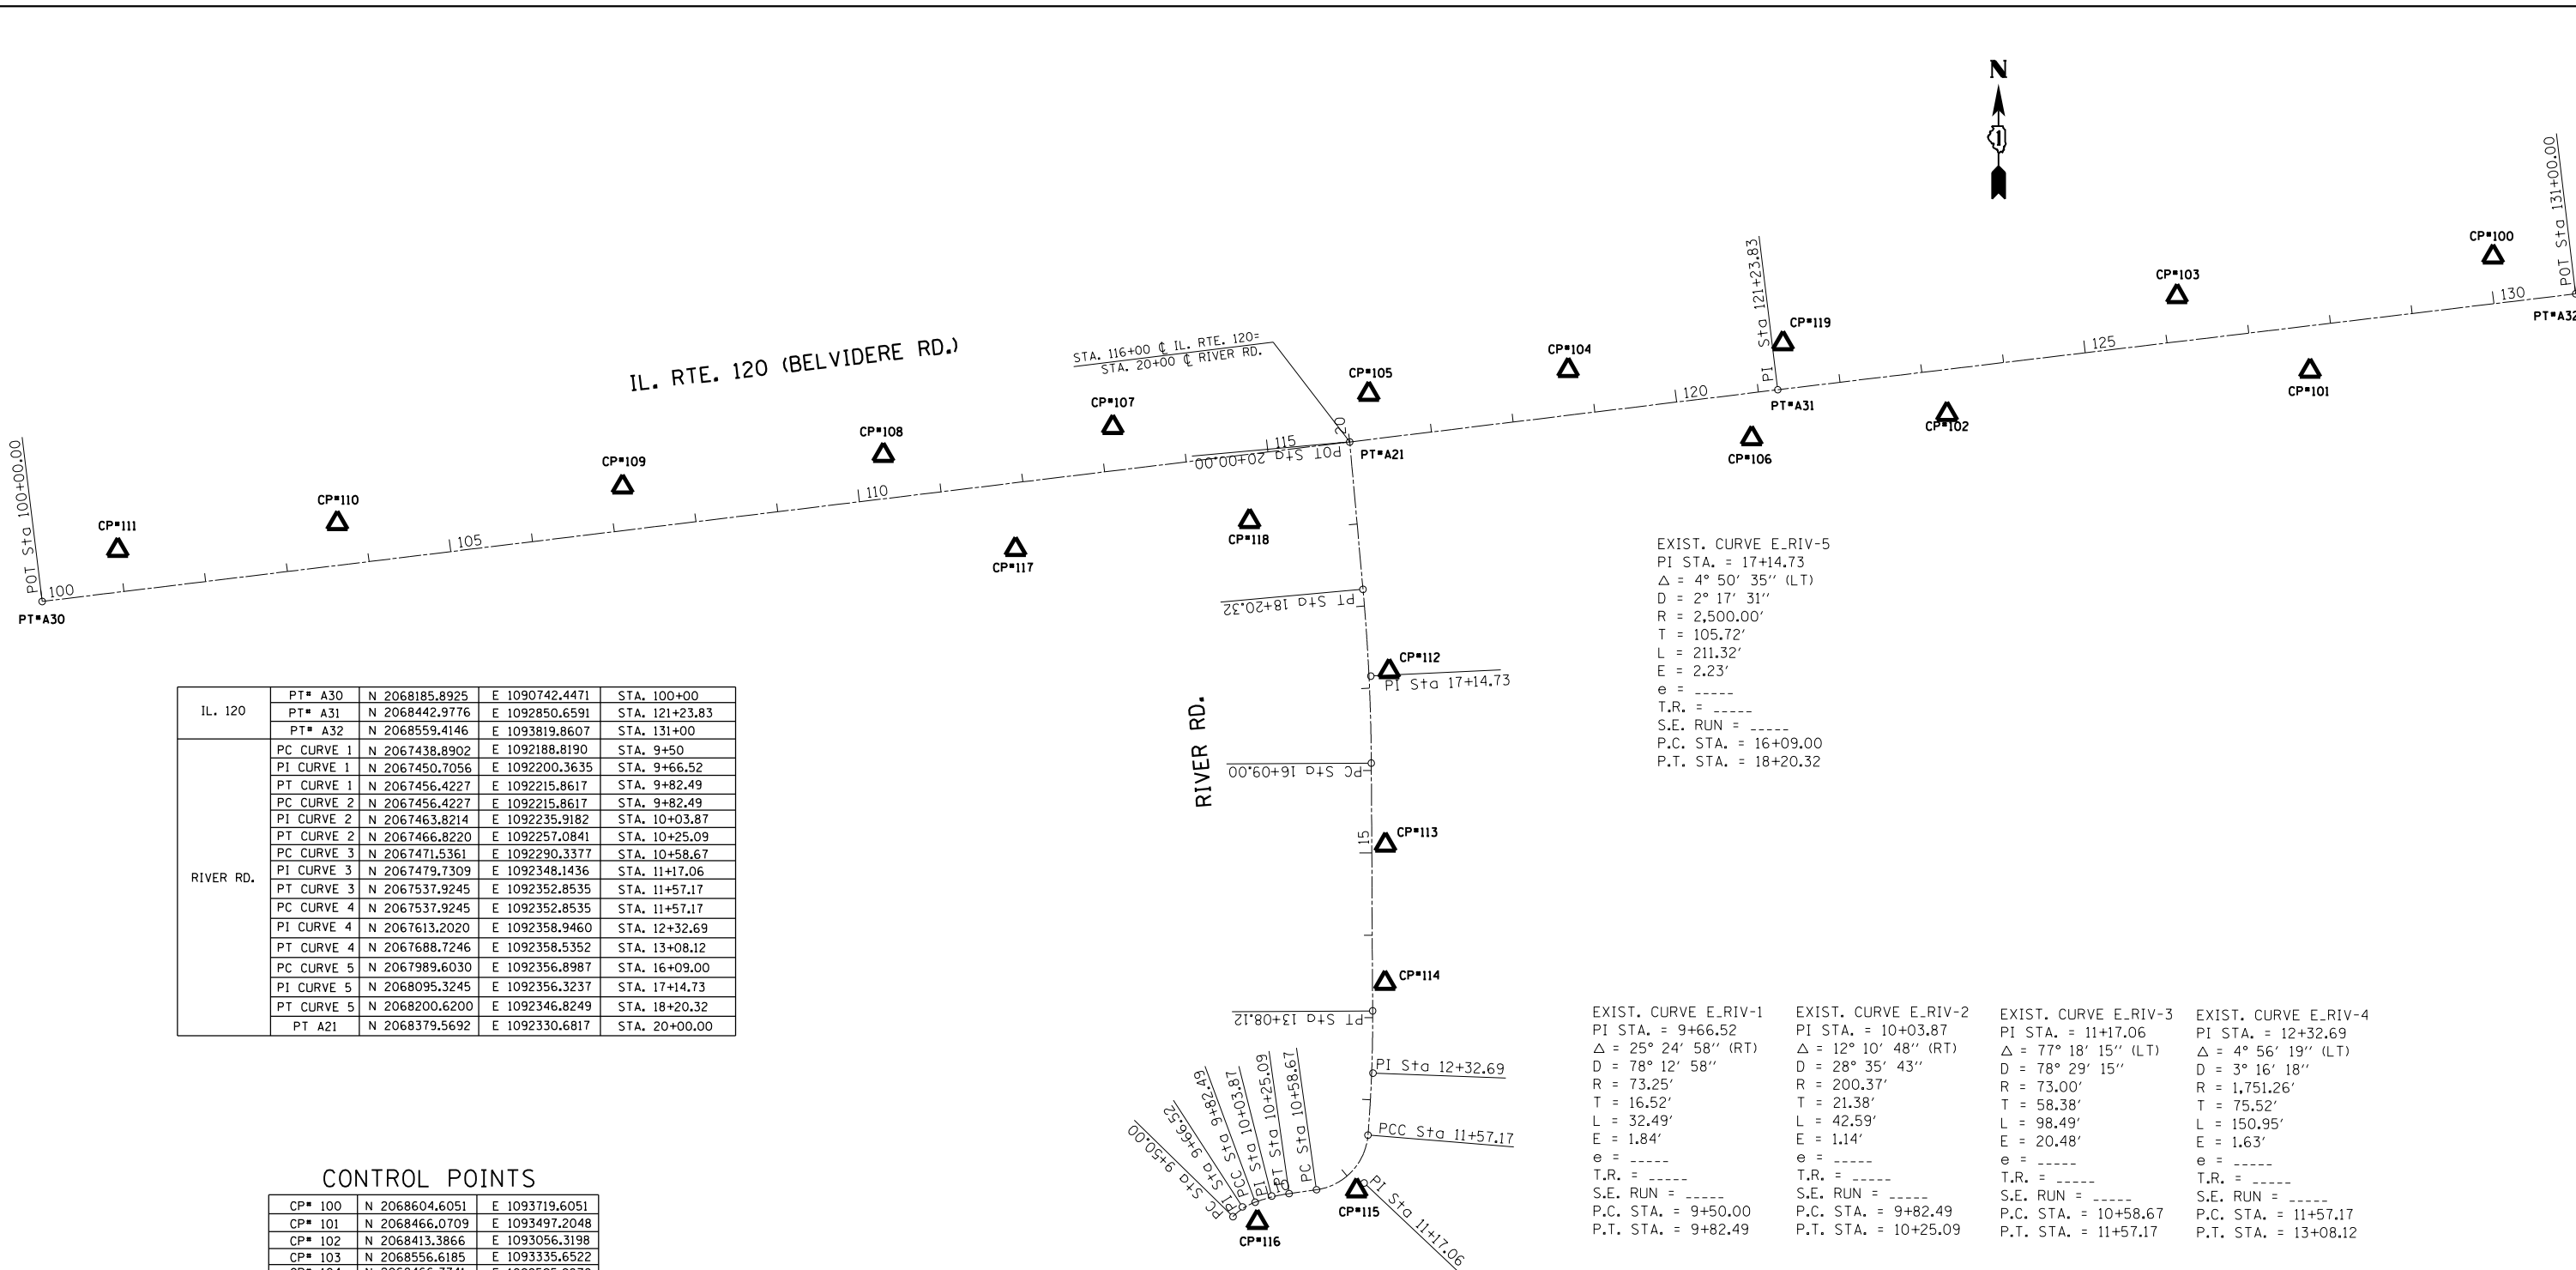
N

IL. RTE. 120 (BELVIDERE RD.)

STA. 116+00 ℄ IL. RTE. 120= STA. 20+00 ℄ RIVER RD.

POT Sta 100+00.00
PT#A30
100
CP#111
CP#110
105
CP#109
CP#108
110
CP#107
CP#117
CP#118
115
POT Sta 20+00.00
20
PT#A21
CP#105
CP#104
120
PI Sta 121+23.83
CP#119
PT#A31
CP#106
CP#102
125
CP#103
CP#101
CP#100
130
POT Sta 131+00.00
PT#A32

RIVER RD.
PT Sta 18+20.32
CP#112
PI Sta 17+14.73
PC Sta 16+09.00
15
CP#113
CP#114
PT Sta 13+08.12
PI Sta 12+32.69
PCC Sta 11+57.17
PI Sta 11+17.06
CP#115
CP#116
PC Sta 9+50.00
PI Sta 9+66.52
PCC Sta 9+82.49
PI Sta 10+03.87
PT Sta 10+25.09
PC Sta 10+58.67

EXIST. CURVE E_RIV-5
PI STA. = 17+14.73
$\Delta$ = 4° 50′ 35″ (LT)
D = 2° 17′ 31″
R = 2,500.00′
T = 105.72′
L = 211.32′
E = 2.23′
e = _____
T.R. = _____
S.E. RUN = _____
P.C. STA. = 16+09.00
P.T. STA. = 18+20.32

| IL. 120 | PT# A30 | N 2068185.8925 | E 1090742.4471 | STA. 100+00 |
|---|---|---|---|---|
| | PT# A31 | N 2068442.9776 | E 1092850.6591 | STA. 121+23.83 |
| | PT# A32 | N 2068559.4146 | E 1093819.8607 | STA. 131+00 |
| RIVER RD. | PC CURVE 1 | N 2067438.8902 | E 1092188.8190 | STA. 9+50 |
| | PI CURVE 1 | N 2067450.7056 | E 1092200.3635 | STA. 9+66.52 |
| | PT CURVE 1 | N 2067456.4227 | E 1092215.8617 | STA. 9+82.49 |
| | PC CURVE 2 | N 2067456.4227 | E 1092215.8617 | STA. 9+82.49 |
| | PI CURVE 2 | N 2067463.8214 | E 1092235.9182 | STA. 10+03.87 |
| | PT CURVE 2 | N 2067466.8220 | E 1092257.0841 | STA. 10+25.09 |
| | PC CURVE 3 | N 2067471.5361 | E 1092290.3377 | STA. 10+58.67 |
| | PI CURVE 3 | N 2067479.7309 | E 1092348.1436 | STA. 11+17.06 |
| | PT CURVE 3 | N 2067537.9245 | E 1092352.8535 | STA. 11+57.17 |
| | PC CURVE 4 | N 2067537.9245 | E 1092352.8535 | STA. 11+57.17 |
| | PI CURVE 4 | N 2067613.2020 | E 1092358.9460 | STA. 12+32.69 |
| | PT CURVE 4 | N 2067688.7246 | E 1092358.5352 | STA. 13+08.12 |
| | PC CURVE 5 | N 2067989.6030 | E 1092356.8987 | STA. 16+09.00 |
| | PI CURVE 5 | N 2068095.3245 | E 1092356.3237 | STA. 17+14.73 |
| | PT CURVE 5 | N 2068200.6200 | E 1092346.8249 | STA. 18+20.32 |
| | PT A21 | N 2068379.5692 | E 1092330.6817 | STA. 20+00.00 |

CONTROL POINTS

| CP# 100 | N 2068604.6051 | E 1093719.6051 |
|---|---|---|
| CP# 101 | N 2068466.0709 | E 1093497.2048 |
| CP# 102 | N 2068413.3866 | E 1093056.3198 |
| CP# 103 | N 2068556.6185 | E 1093335.6522 |
| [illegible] | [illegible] | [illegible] |

EXIST. CURVE E_RIV-1
PI STA. = 9+66.52
$\Delta$ = 25° 24′ 58″ (RT)
D = 78° 12′ 58″
R = 73.25′
T = 16.52′
L = 32.49′
E = 1.84′
e = _____
T.R. = _____
S.E. RUN = _____
P.C. STA. = 9+50.00
P.T. STA. = 9+82.49

EXIST. CURVE E_RIV-2
PI STA. = 10+03.87
$\Delta$ = 12° 10′ 48″ (RT)
D = 28° 35′ 43″
R = 200.37′
T = 21.38′
L = 42.59′
E = 1.14′
e = _____
T.R. = _____
S.E. RUN = _____
P.C. STA. = 9+82.49
P.T. STA. = 10+25.09

EXIST. CURVE E_RIV-3
PI STA. = 11+17.06
$\Delta$ = 77° 18′ 15″ (LT)
D = 78° 29′ 15″
R = 73.00′
T = 58.38′
L = 98.49′
E = 20.48′
e = _____
T.R. = _____
S.E. RUN = _____
P.C. STA. = 10+58.67
P.T. STA. = 11+57.17

EXIST. CURVE E_RIV-4
PI STA. = 12+32.69
$\Delta$ = 4° 56′ 19″ (LT)
D = 3° 16′ 18″
R = 1,751.26′
T = 75.52′
L = 150.95′
E = 1.63′
e = _____
T.R. = _____
S.E. RUN = _____
P.C. STA. = 11+57.17
P.T. STA. = 13+08.12